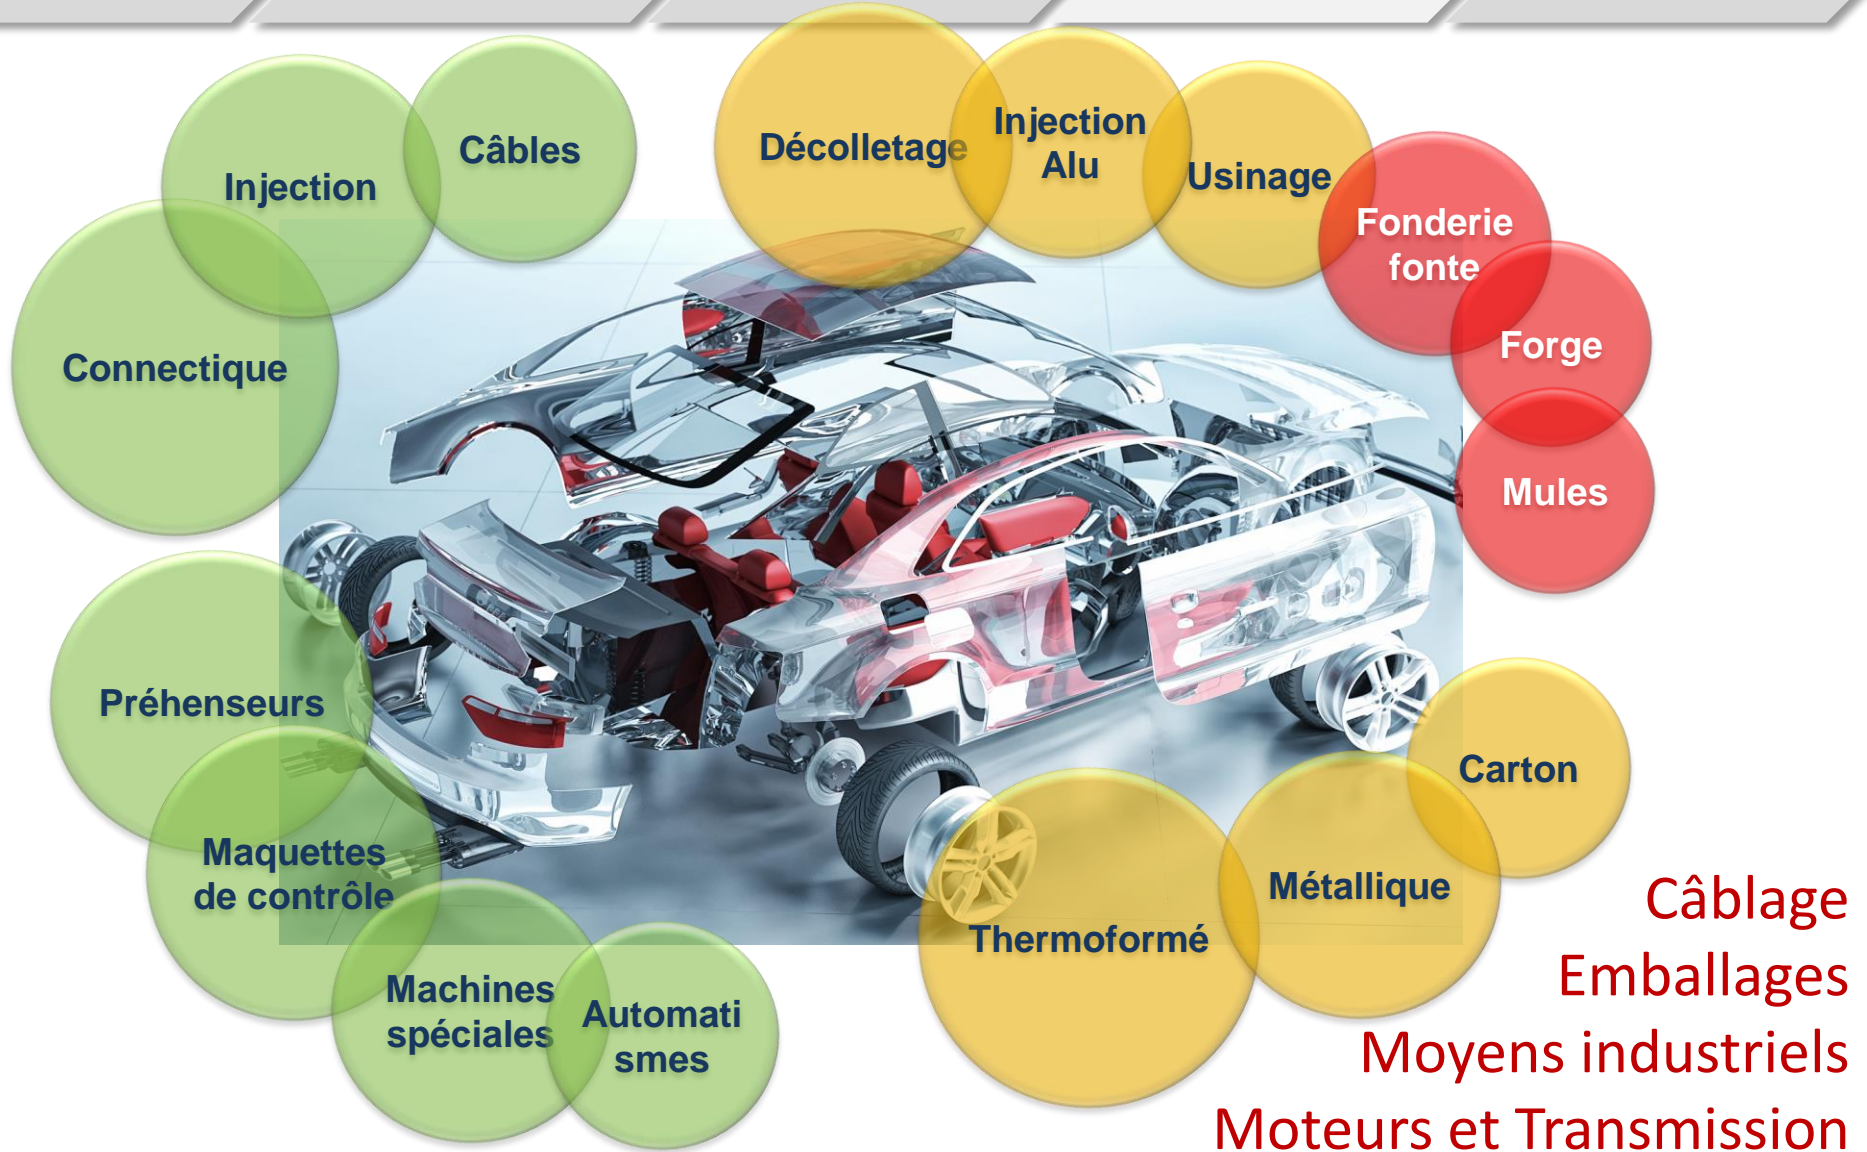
Câbles

Injection

Connectique

Décolletage

Injection Alu

Usinage

Fonderie fonte

Forge

Mules

Préhenseurs

Maquettes de contrôle

Machines spéciales

Automati smes

Carton

Métallique

Thermoformé

Câblage
Emballages
Moyens industriels
Moteurs et Transmission